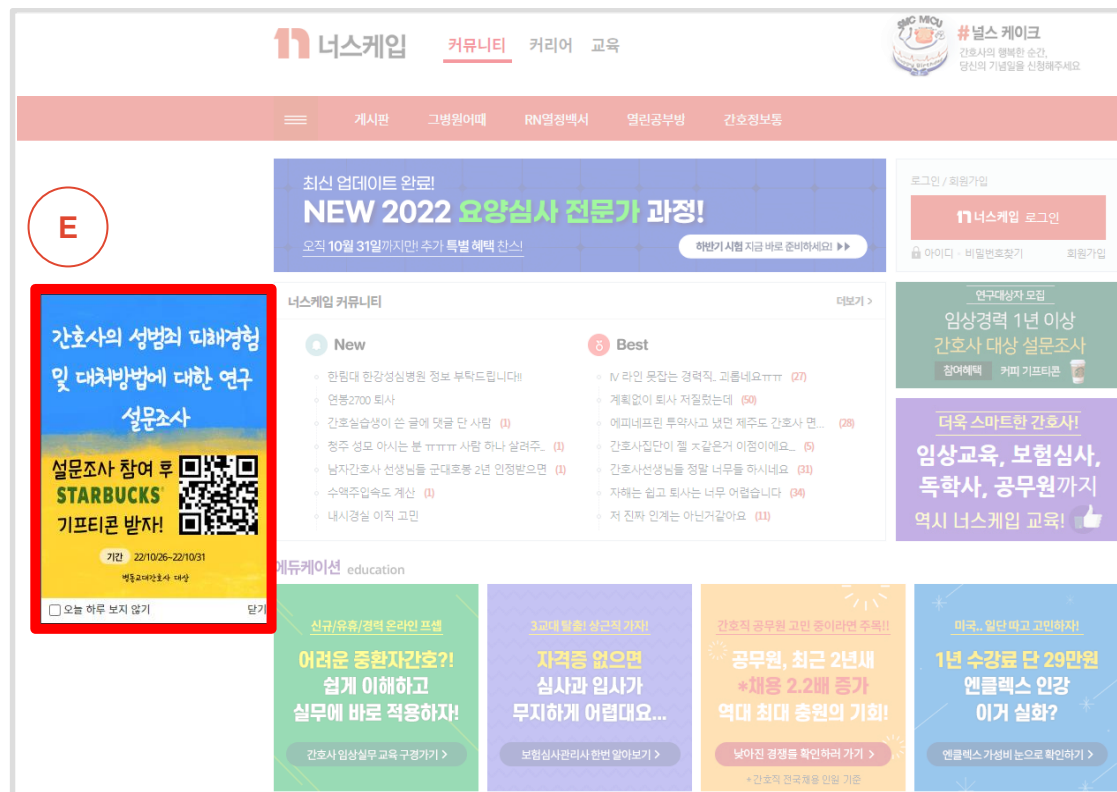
너스케입 커뮤니티 커리어 교육

SMC MICU
#널스 케이크
간호사의 행복한 순간, 당신의 기념일을 신청해주세요

게시판 그병원어때 RN열정백서 열린공부방 간호정보통

E

간호사의 성범죄 피해경험 및 대처방법에 대한 연구 설문조사

설문조사 참여 후 STARBUCKS 기프티콘 받자!

기간 22/10/26~22/10/31

병동근무간호사 대상

오늘 하루 보지 않기 닫기

최신 업데이트 완료!
NEW 2022 요양심사 전문가 과정!
오직 10월 31일까지만 추가 특별 혜택 찬스!
하반기 시험 지금 바로 준비하세요! ▶▶

로그인 / 회원가입
너스케입 로그인
아이디 · 비밀번호찾기 회원가입

너스케입 커뮤니티 더보기 >

New
한림대 한강성심병원 정보 부탁드립니다!!
연봉2700 퇴사
간호실습생이 쓴 글에 댓글 단 사람 (1)
청주 성모 아시는 분 ㅠㅠㅠ 사람 하나 살려주.. (1)
남자간호사 선생님들 군대호봉 2년 인정받으면 (1)
수액주입속도 계산 (1)
내시경실 이직 고민

Best
IV 라인 못잡는 경력직.. 괴롭네요ㅠㅠ (27)
계획없이 퇴사 저질렀는데 (50)
에피네프린 투약시고 냈던 제주도 간호사 면... (28)
간호사집단이 젤 ㅈ같은거 이점이에요... (5)
간호사선생님들 정말 너무들 하시네요 (31)
자해는 쉽고 퇴사는 너무 어렵습니다 (34)
저 진짜 인계는 아닌거같아요 (11)

연구대상자 모집
임상경력 1년 이상 간호사 대상 설문조사
참여혜택 커피 기프티콘

더욱 스마트한 간호사!
임상교육, 보험심사, 독학사, 공무원까지
역시 너스케입 교육!

에듀케이션 education

신규/유휴/경력 온라인 프셉
어려운 중환자간호?! 쉽게 이해하고 실무에 바로 적용하자!
간호사 임상실무 교육 구경가기 >

3교대 탈출! 상근직 가자!
자격증 없으면 심사과 입사가 무지하게 어렵대요...
보험심사관리사 한번 알아보기 >

간호직 공무원 고민 중이라면 주목!!
공무원, 최근 2년새 *채용 2.2배 증가 역대 최대 충원의 기회!
낮아진 경쟁률 확인하러 가기 >
* 간호직 전국채용 인원 기준

미국,, 일단 따고 고민하자!
1년 수강료 단 29만원 엔클렉스 인강 이거 실화?
엔클렉스 가성비 눈으로 확인하기 >